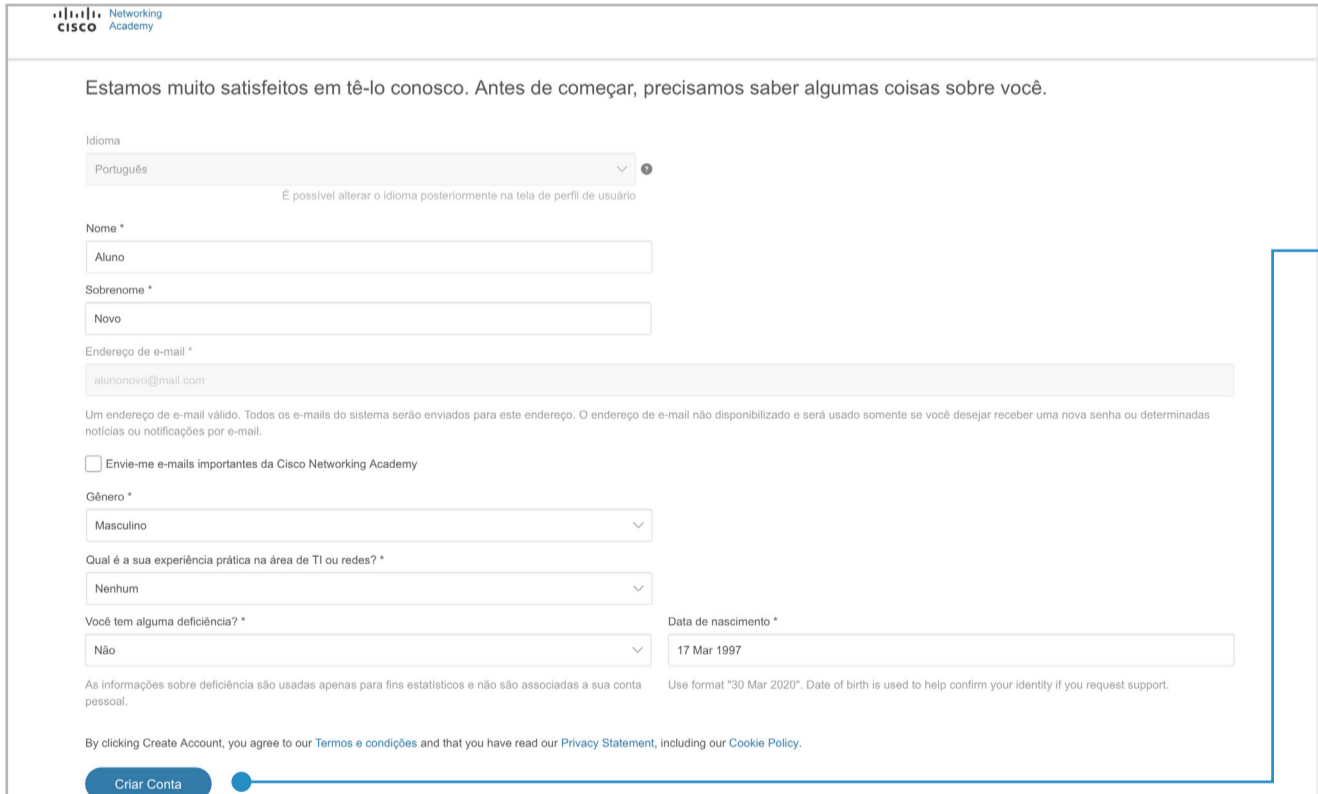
cisco Networking Academy

Estamos muito satisfeitos em tê-lo conosco. Antes de começar, precisamos saber algumas coisas sobre você.

Idioma

Português

É possível alterar o idioma posteriormente na tela de perfil de usuário

Nome *

Aluno

Sobrenome *

Novo

Endereço de e-mail *

alunonovo@mail.com

Um endereço de e-mail válido. Todos os e-mails do sistema serão enviados para este endereço. O endereço de e-mail não disponibilizado e será usado somente se você desejar receber uma nova senha ou determinadas notícias ou notificações por e-mail.

Envie-me e-mails importantes da Cisco Networking Academy

Gênero *

Masculino

Qual é a sua experiência prática na área de TI ou redes? *

Nenhum

Você tem alguma deficiência? *

Não

As informações sobre deficiência são usadas apenas para fins estatísticos e não são associadas a sua conta pessoal.

Data de nascimento *

17 Mar 1997

Use format "30 Mar 2020". Date of birth is used to help confirm your identity if you request support.

By clicking Create Account, you agree to our Termos e condições and that you have read our Privacy Statement, including our Cookie Policy.

Criar Conta